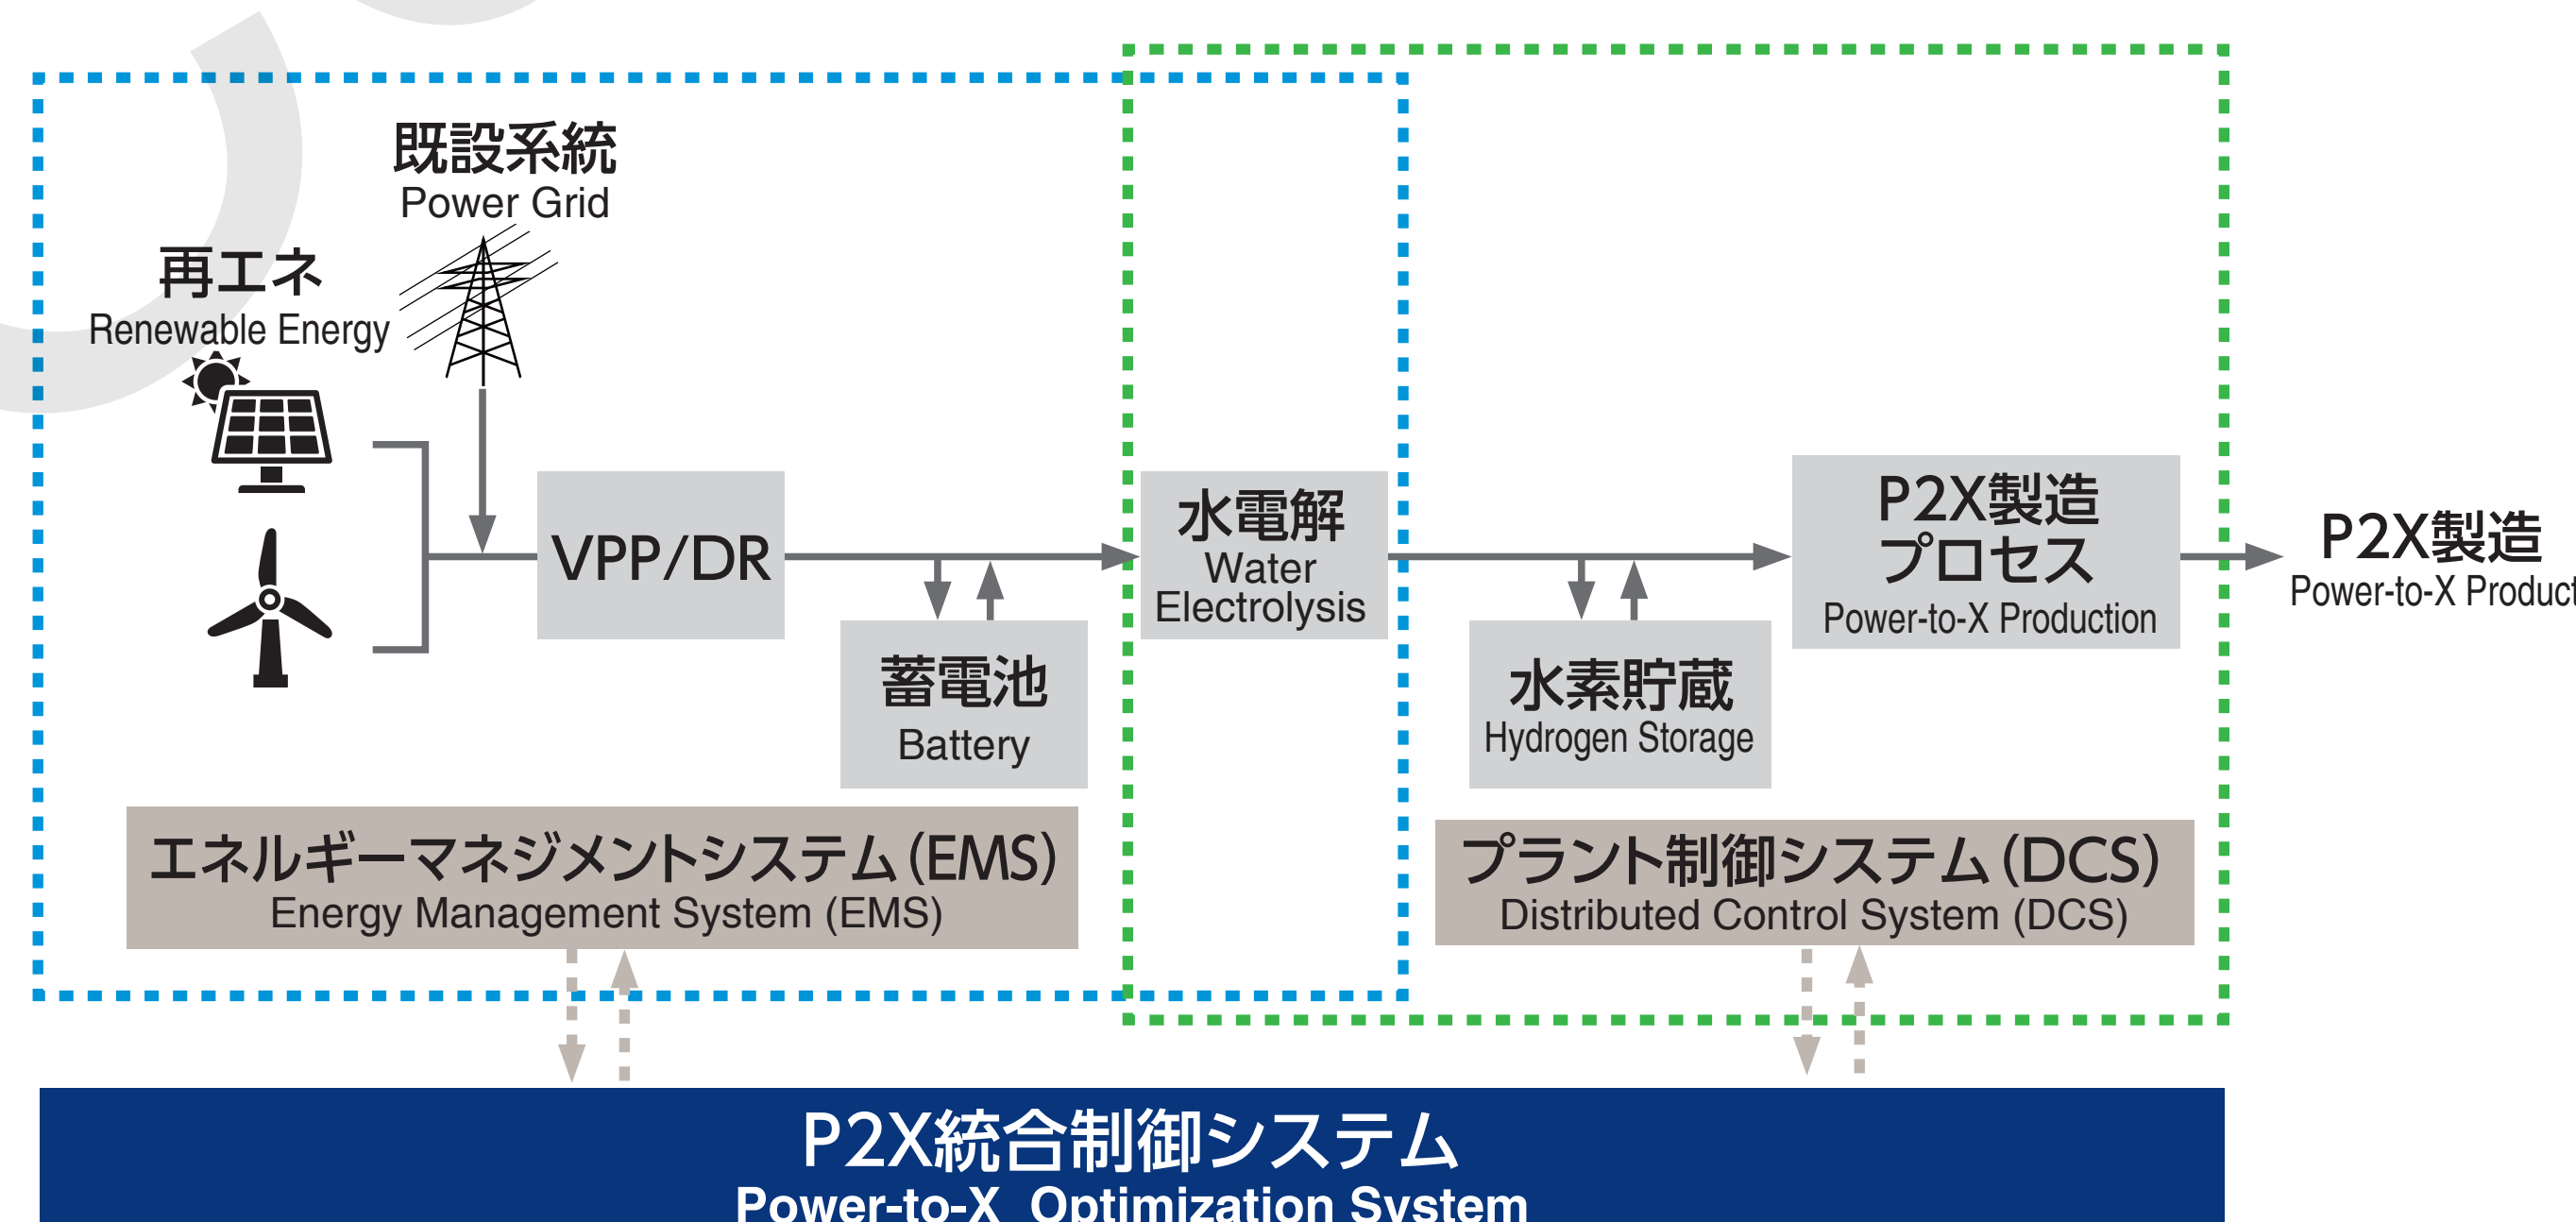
既設系統
Power Grid

再エネ
Renewable Energy

VPP/DR

蓄電池
Battery

水電解
Water Electrolysis

水素貯蔵
Hydrogen Storage

P2X製造プロセス
Power-to-X Production

P2X製造
Power-to-X Product

エネルギーマネジメントシステム(EMS)
Energy Management System (EMS)

プラント制御システム(DCS)
Distributed Control System (DCS)

P2X統合制御システム
Power-to-X Optimization System